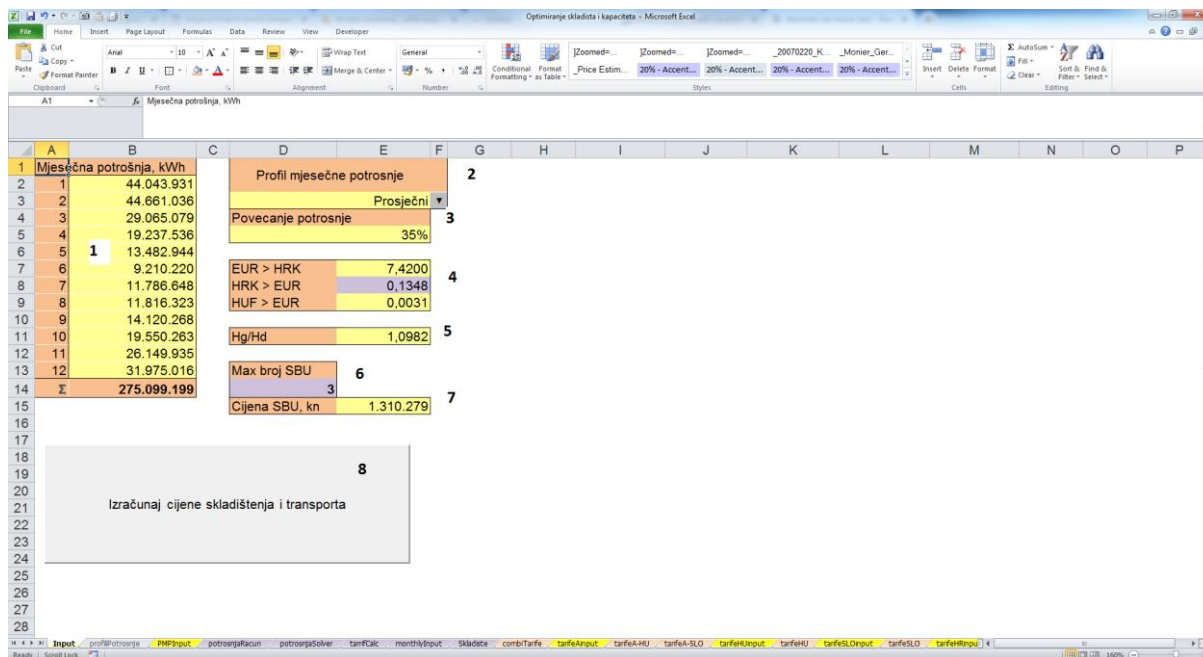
Optimiranje skladista i kapaciteta - Microsoft Excel

File Home Insert Page Layout Formulas Data Review View Developer

Cut Copy Format Painter Paste Clipboard
Arial 10 Font
Wrap Text Merge & Center Alignment
General Number
Conditional Formatting Format as Table
]Zoomed=... ]Zoomed=... ]Zoomed=... _20070220_K... _Monier_Ger...
_Price Estim... 20% - Accent... 20% - Accent... 20% - Accent... 20% - Accent...
Styles
Insert Delete Format Cells
AutoSum Fill Clear Sort & Filter Find & Select Editing

A1 Mjesečna potrošnja, kWh

| | A | B | C | D | E | F | G |
|---|---|---|---|---|---|---|---|
| 1 | Mjesečna potrošnja, kWh | | | Profil mjesečne potrosnje | | | 2 |
| 2 | 1 | 44.043.931 | | | | | |
| 3 | 2 | 44.661.036 | | | Prosječni | | |
| 4 | 3 | 29.065.079 | | Povecanje potrosnje | | 3 | |
| 5 | 4 | 19.237.536 | | | 35% | | |
| 6 | 5 | 13.482.944 | | | | | |
| 7 | 6 | 9.210.220 | | EUR > HRK | 7,4200 | | |
| 8 | 7 | 11.786.648 | | HRK > EUR | 0,1348 | 4 | |
| 9 | 8 | 11.816.323 | | HUF > EUR | 0,0031 | | |
| 10 | 9 | 14.120.268 | | | | | |
| 11 | 10 | 19.550.263 | | Hg/Hd | 1,0982 | 5 | |
| 12 | 11 | 26.149.935 | | | | | |
| 13 | 12 | 31.975.016 | | Max broj SBU | 6 | | |
| 14 | Σ | 275.099.199 | | | 3 | | |
| 15 | | | | Cijena SBU, kn | 1.310.279 | 7 | |

1

8

Izračunaj cijene skladištenja i transporta

Input profilPotrosnje PMPInput potrosnjaRacun potrosnjaSolver tarrifCalc monthlyInput Skladiste combiTarife tarifeAInput tarifeA-HU tarifeA-SLO tarifeHUInput tarifeHU tarifeSLOInput tarifeSLO tarifeHRinpu

Ready Scroll Lock 160%